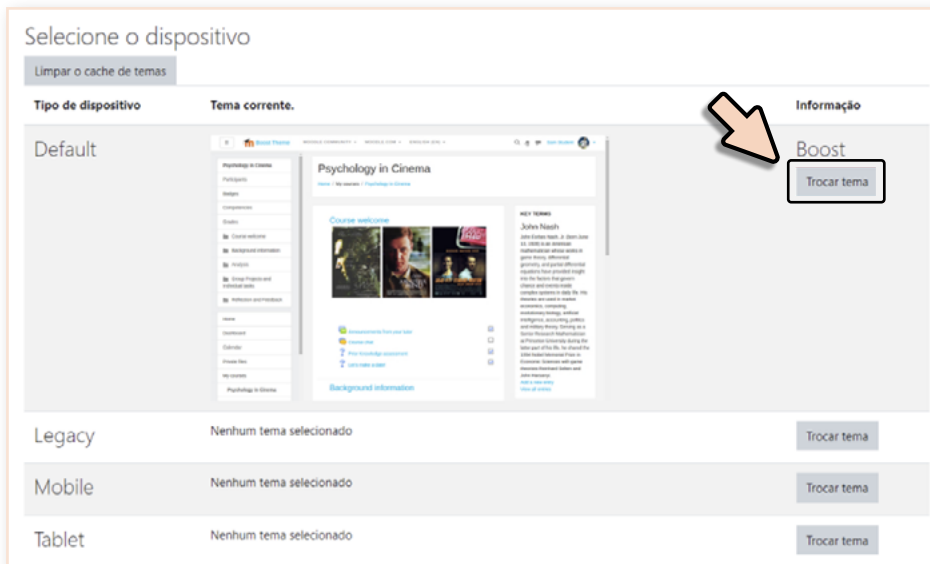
Selecione o dispositivo

Limpar o cache de temas

| Tipo de dispositivo | Tema corrente. | Informação |
|---|---|---|
| Default | Boost Theme<br>Psychology in Cinema<br>Psychology in Cinema<br>Home / My courses / Psychology in Cinema<br>Participants<br>Badges<br>Competencies<br>Grades<br>Course welcome<br>Background information<br>Analysis<br>Group Projects and individual tasks<br>Reflection and Feedback<br>Home<br>Dashboard<br>Calendar<br>Private files<br>My courses<br>Psychology in Cinema<br>Course welcome<br>Announcements from your tutor<br>Course chat<br>Prior knowledge assessment<br>Let's make a date!<br>Background information<br>KEY TERMS<br>John Nash<br>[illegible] | Boost<br>Trocar tema |
| Legacy | Nenhum tema selecionado | Trocar tema |
| Mobile | Nenhum tema selecionado | Trocar tema |
| Tablet | Nenhum tema selecionado | Trocar tema |